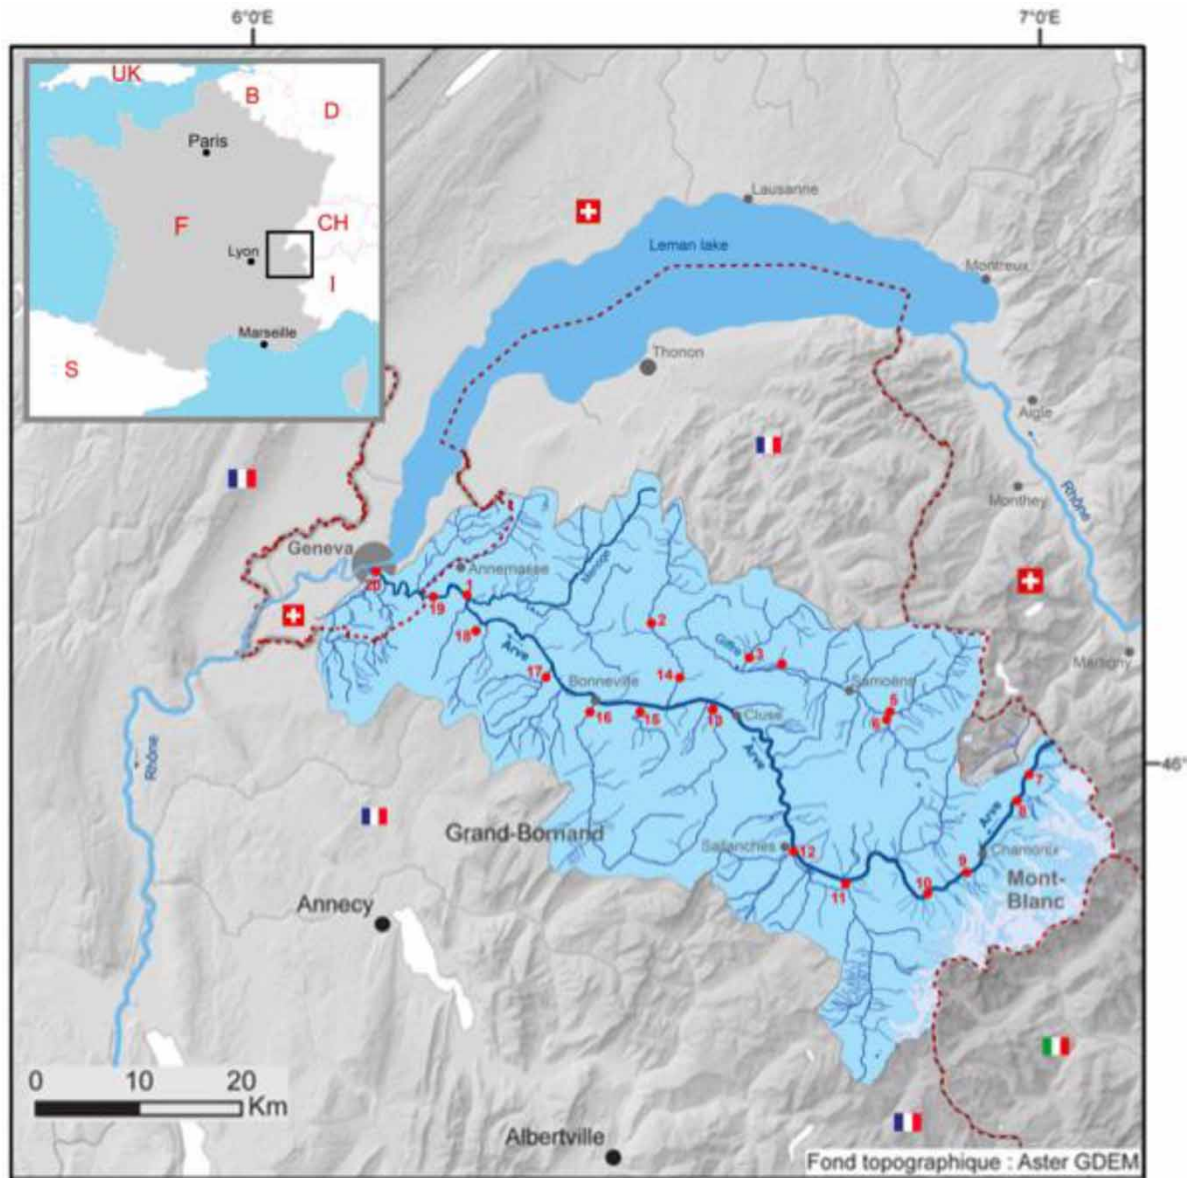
6°0'E

7°0'E

UK
B
D
Paris
F
CH
Lyon
I
Marseille
S

Lausanne
Leman lake
Montreux
Thonon
Aigle
Monthey
Rhône
Martigny

Geneva
Annemasse
Menoge
Giffre
Arve
Bonneville
Cluse
Samoëns
Sallanches
Chamonix
Arve
Arve
Mont-Blanc
Grand-Bornand
Annecy
Albertville
Rhône

1
2
3
4
5
6
7
8
9
10
11
12
13
14
15
16
17
18
19
20

46°

0 10 20
Km

Fond topographique : Aster GDEM